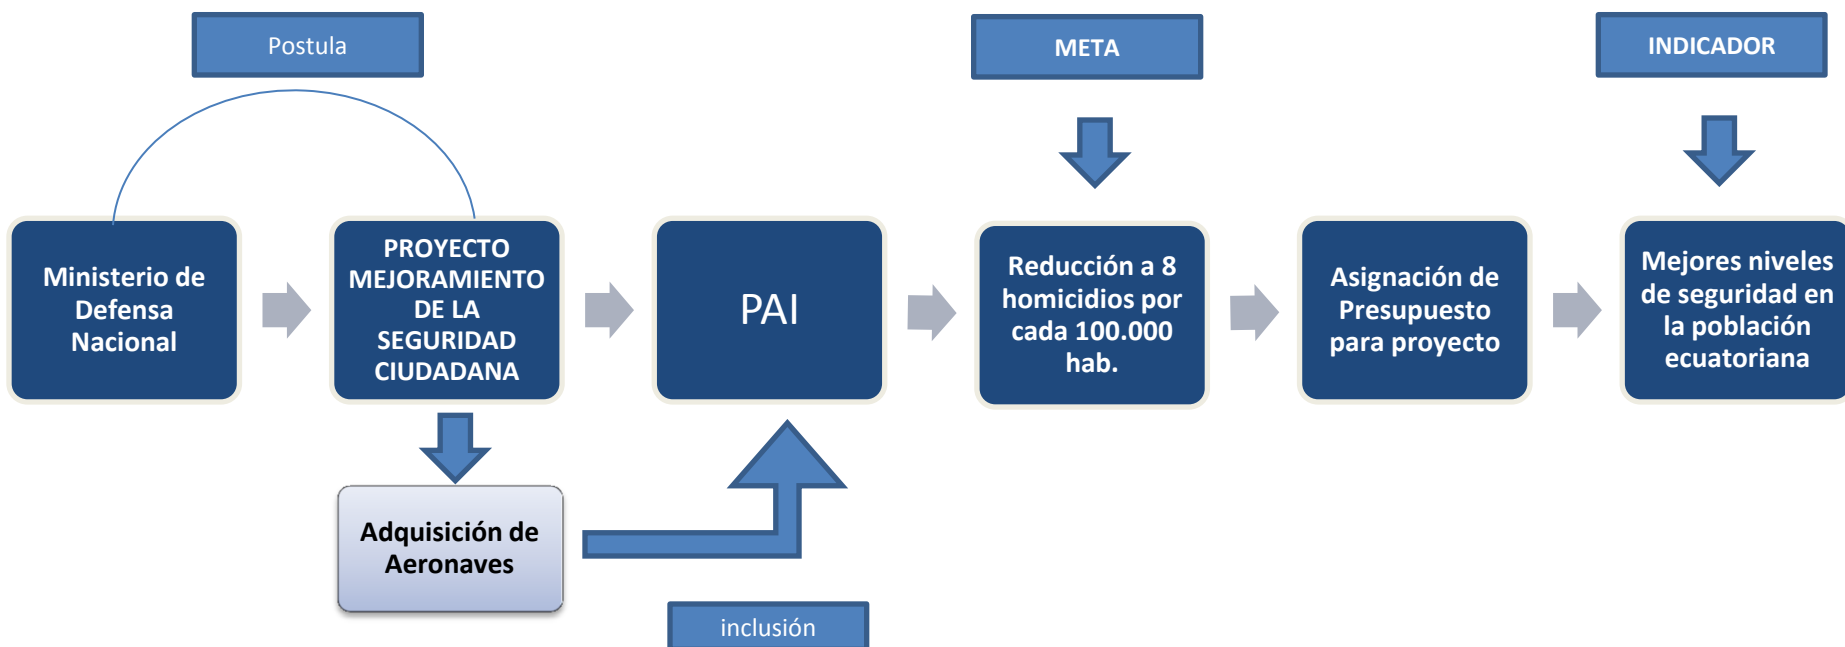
Postula

META

INDICADOR

Ministerio de Defensa Nacional

PROYECTO MEJORAMIENTO DE LA SEGURIDAD CIUDADANA

PAI

Reducción a 8 homicidios por cada 100.000 hab.

Asignación de Presupuesto para proyecto

Mejores niveles de seguridad en la población ecuatoriana

Adquisición de Aeronaves

inclusión